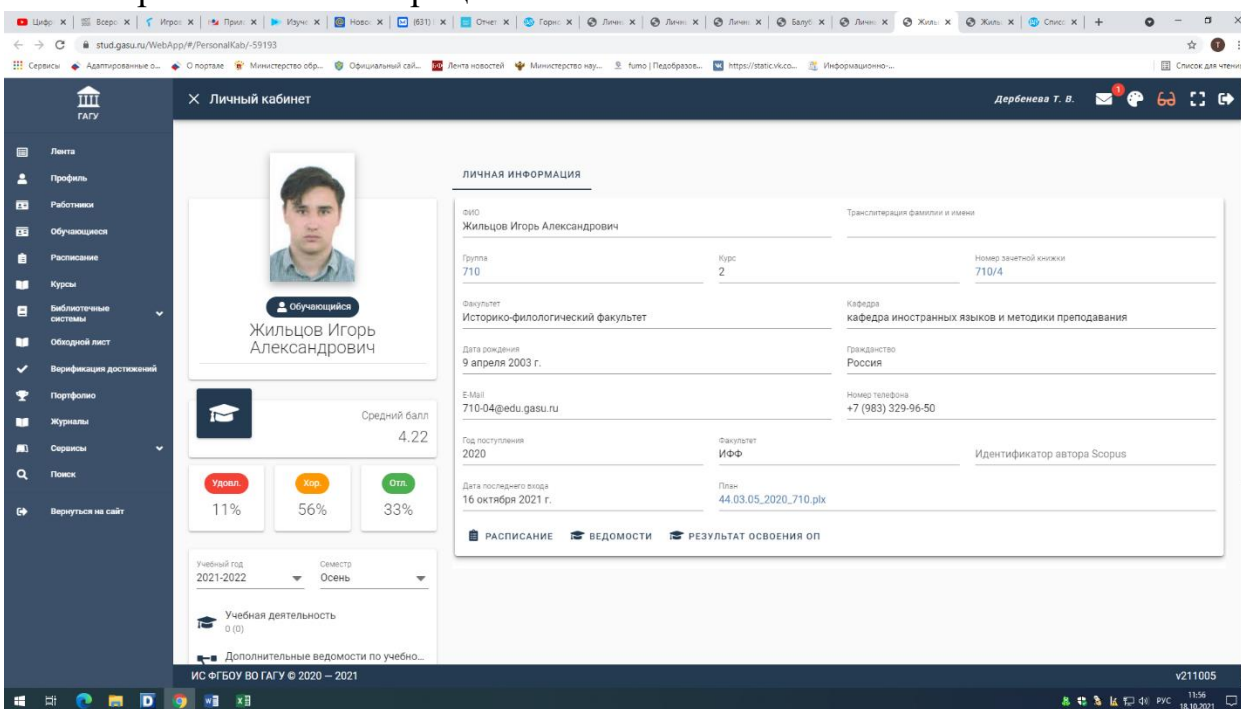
Цифр × | Всеро × | Игрок × | Прил × | Изуч × | Новс × | (631) × | Отчет × | Горн × | Личн × | Личн × | Личн × | Балуб × | Личн × | Жильц × | Жильц × | Списо × | +

stud.gasu.ru/WebApp/#/PersonalKab/-59193

Сервисы | Адаптированные о... | О портале | Министерство обр... | Официальный сай... | Лента новостей | Министерство нау... | fumo | Педобразов... | https://static.vk.co... | Информационно-... | Список для чтения

ГАГУ

× Личный кабинет

Дербенева Т. В.

Лента
Профиль
Работники
Обучающиеся
Расписание
Курсы
Библиотечные системы
Обходной лист
Верификация достижений
Портфолио
Журналы
Сервисы
Поиск
Вернуться на сайт

Обучающийся

Жильцов Игорь Александрович

Средний балл
4.22

| Удовл. | Хор. | Отл. |
|---|---|---|
| 11% | 56% | 33% |

Учебный год
2021-2022

Семестр
Осень

Учебная деятельность
0 (0)

Дополнительные ведомости по учебно...

ЛИЧНАЯ ИНФОРМАЦИЯ

ФИО
Жильцов Игорь Александрович

Транслитерация фамилии и имени

Группа
710

Курс
2

Номер зачетной книжки
710/4

Факультет
Историко-филологический факультет

Кафедра
кафедра иностранных языков и методики преподавания

Дата рождения
9 апреля 2003 г.

Гражданство
Россия

E-Mail
710-04@edu.gasu.ru

Номер телефона
+7 (983) 329-96-50

Год поступления
2020

Факультет
ИФФ

Идентификатор автора Scopus

Дата последнего входа
16 октября 2021 г.

План
44.03.05_2020_710.plx

РАСПИСАНИЕ   ВЕДОМОСТИ   РЕЗУЛЬТАТ ОСВОЕНИЯ ОП

ИС ФГБОУ ВО ГАГУ © 2020 – 2021

v211005

РУС 11:56 18.10.2021